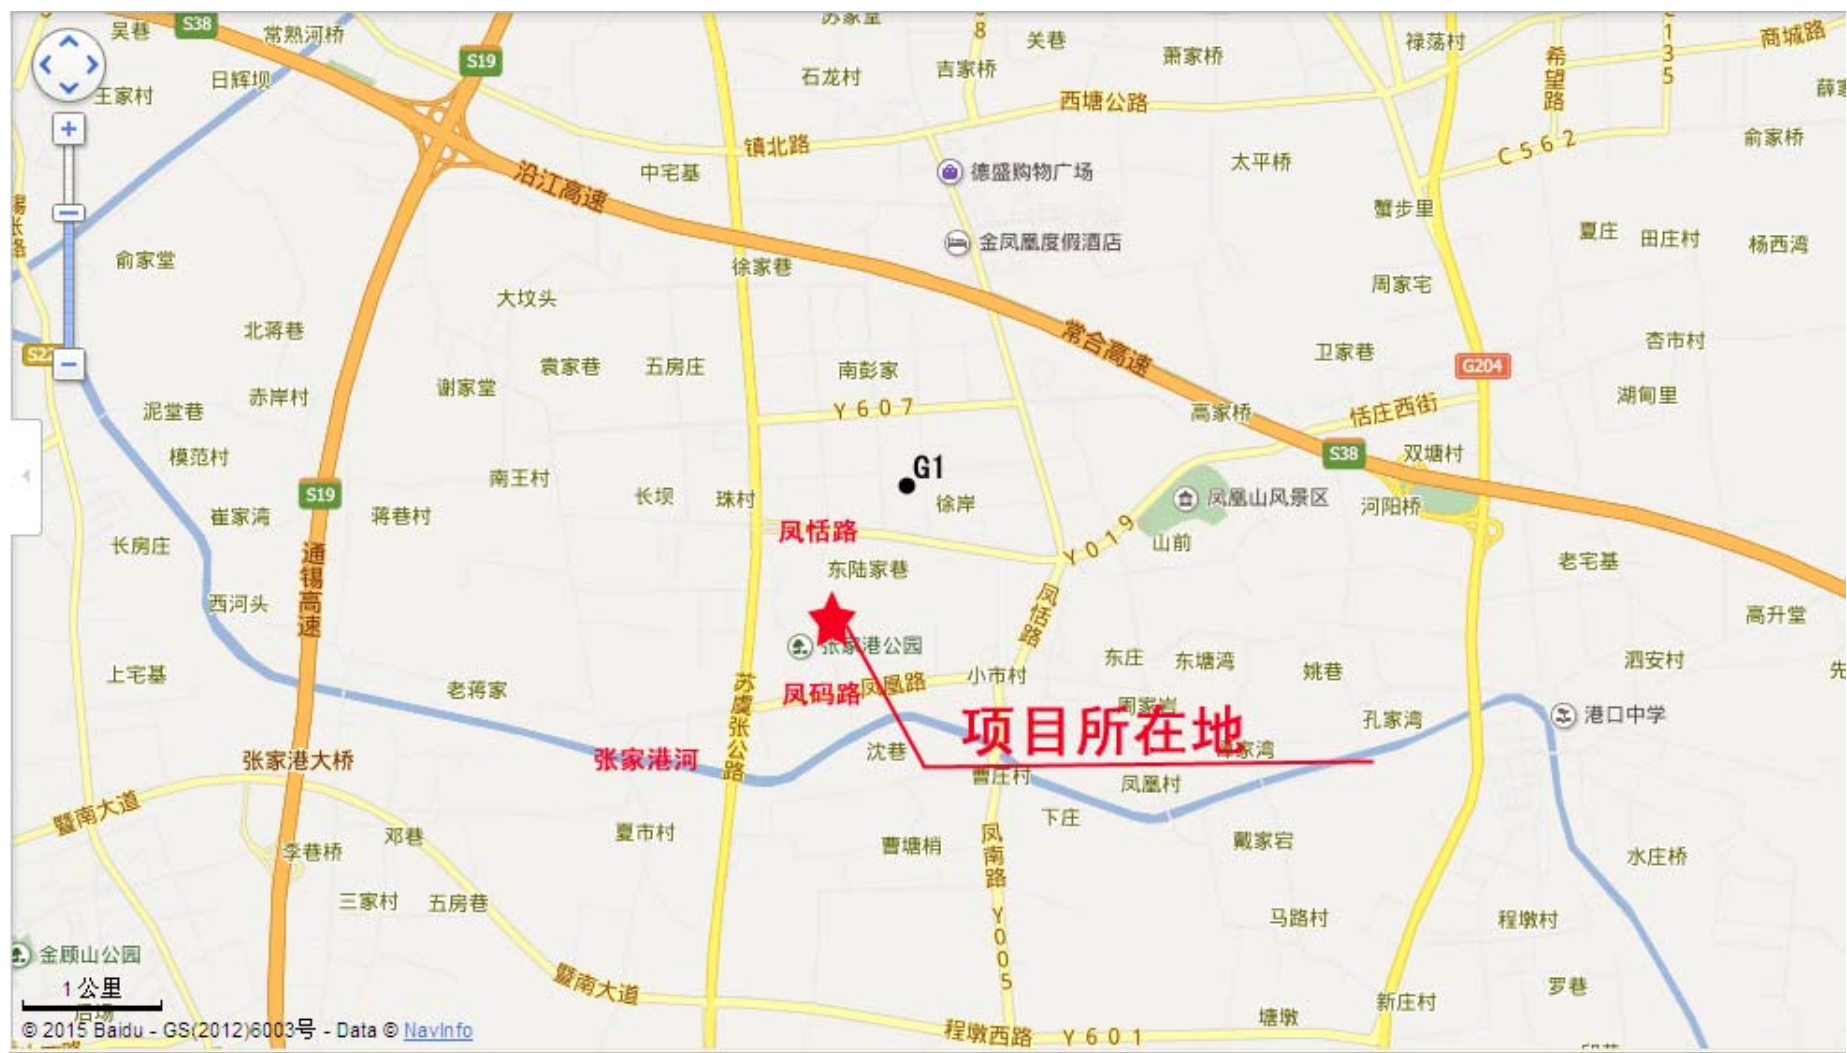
吴巷
S38
常熟河桥
S19
苏家堂
关巷
萧家桥
禄荡村
希望路
商城路
薛家
王家村
日辉坝
石龙村
吉家桥
西塘公路
C562
俞家桥
镇北路
中宅基
德盛购物广场
太平桥
沿江高速
蟹步里
夏庄
田庄村
杨西湾
金凤凰度假酒店
俞家堂
徐家巷
周家宅
大坟头
北蒋巷
常合高速
卫家巷
杏市村
S22
袁家巷
五房庄
南彭家
G204
谢家堂
泥堂巷
赤岸村
Y607
高家桥
恬庄西街
湖甸里
模范村
G1
S38
双塘村
南王村
长坝
珠村
徐岸
凤凰山风景区
河阳桥
S19
崔家湾
蒋巷村
凤恬路
Y019
山前
长房庄
东陆家巷
老宅基
通锡高速
西河头
凤恬路
高升堂
张家港公园
东庄
东塘湾
姚巷
泗安村
上宅基
老蒋家
苏虞张公路
小市村
凤码路
凤凰路
周家岸
项目所在地
孔家湾
港口中学
张家港大桥
张家港河
沈巷
曹庄村
凤凰村
暨南大道
下庄
邓巷
夏市村
凤南路
戴家宕
水庄桥
李巷桥
曹塘梢
Y005
三家村
五房巷
马路村
程墩村
金顾山公园
暨南大道
罗巷
1公里
塘墩
新庄村
© 2015 Baidu - GS(2012)6003号 - Data © NavInfo
程墩西路
Y601